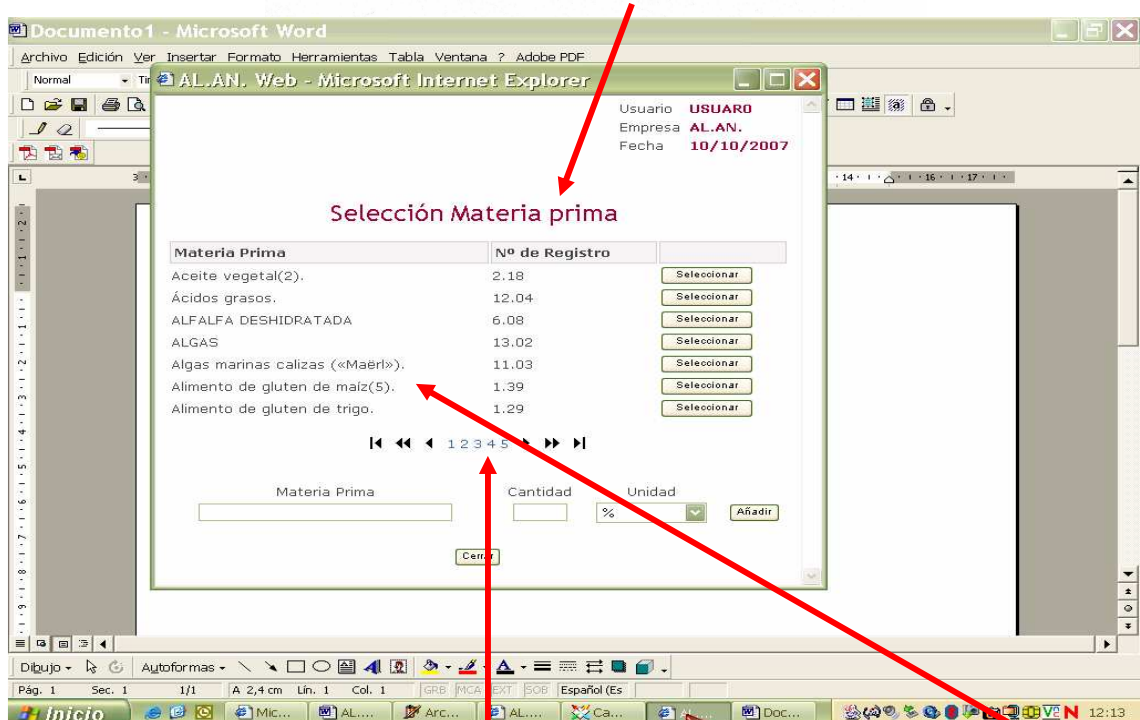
Documento1 - Microsoft Word

Archivo Edición Ver Insertar Formato Herramientas Tabla Ventana ? Adobe PDF

Normal

AL.AN. Web - Microsoft Internet Explorer

Usuario USUARO
Empresa AL.AN.
Fecha 10/10/2007

Selección Materia prima

| Materia Prima | Nº de Registro | |
|---|---|---|
| Aceite vegetal(2). | 2.18 | Seleccionar |
| Ácidos grasos. | 12.04 | Seleccionar |
| ALFALFA DESHIDRATADA | 6.08 | Seleccionar |
| ALGAS | 13.02 | Seleccionar |
| Algas marinas calizas («Maërl»). | 11.03 | Seleccionar |
| Alimento de gluten de maíz(5). | 1.39 | Seleccionar |
| Alimento de gluten de trigo. | 1.29 | Seleccionar |

1 2 3 4 5

Materia Prima Cantidad Unidad
% Añadir

Cerrar

Dibujo Autoformas

Pág. 1 Sec. 1 1/1 A 2,4 cm Lín. 1 Col. 1 GRB MCA EXT SOB Español (Es

Inicio Mic... AL.... Arc... AL.... Ca... AL.... Doc... 12:13